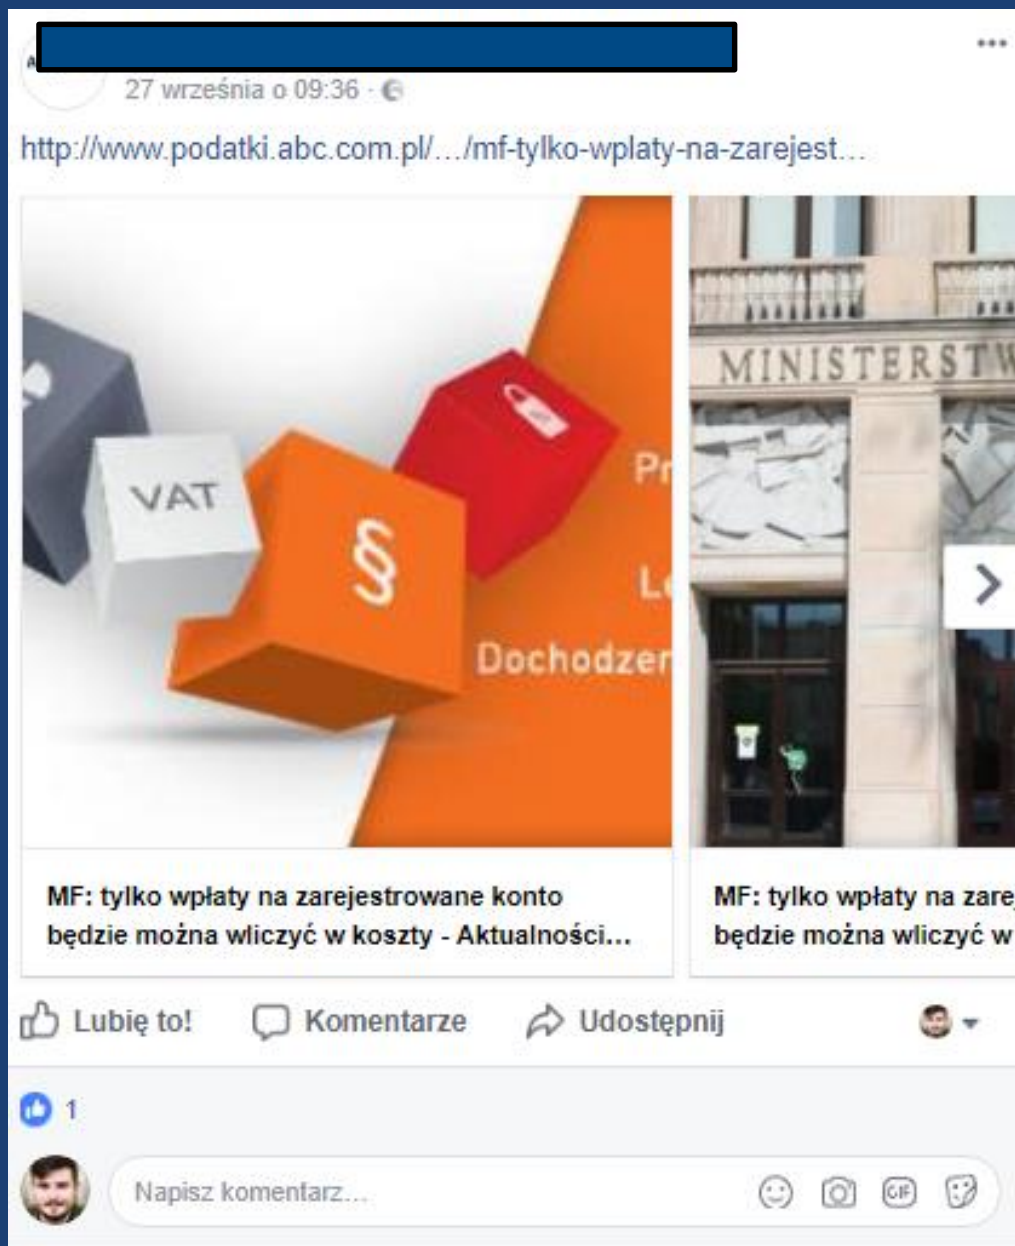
27 września o 09:36 ·

http://www.podatki.abc.com.pl/.../mf-tylko-wplaty-na-zarejest...

VAT

§

Pr

Le

Dochodzen

MINISTERSTW

MF: tylko wpłaty na zarejestrowane konto będzie można wliczyć w koszty - Aktualności...

MF: tylko wpłaty na zare będzie można wliczyć w

Lubię to! Komentarze Udostępnij

1

Napisz komentarz...

GIF